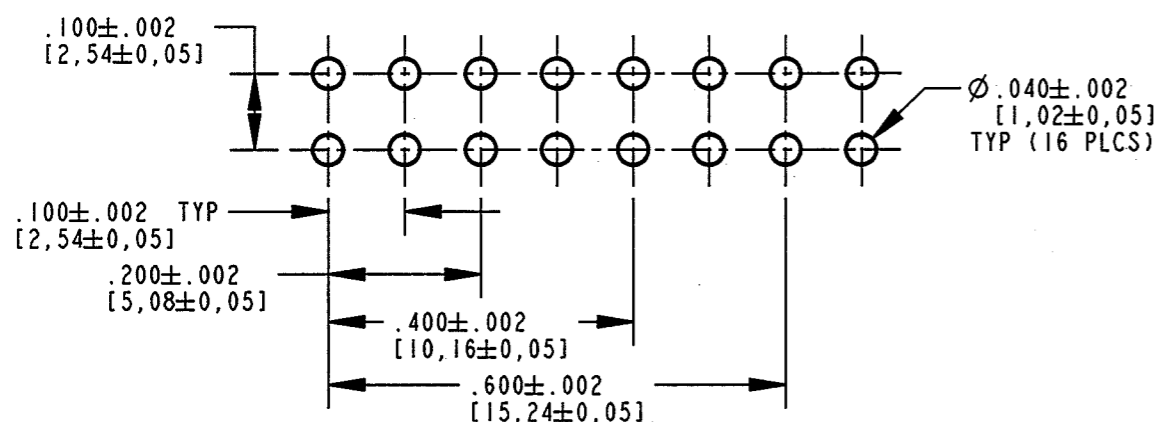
$.100\pm.002$
$[2,54\pm0,05]$

$\varnothing .040\pm.002$
$[1,02\pm0,05]$
TYP (16 PLCS)

$.100\pm.002$ TYP
$[2,54\pm0,05]$

$.200\pm.002$
$[5,08\pm0,05]$

$.400\pm.002$
$[10,16\pm0,05]$

$.600\pm.002$
$[15.24\pm0.05]$